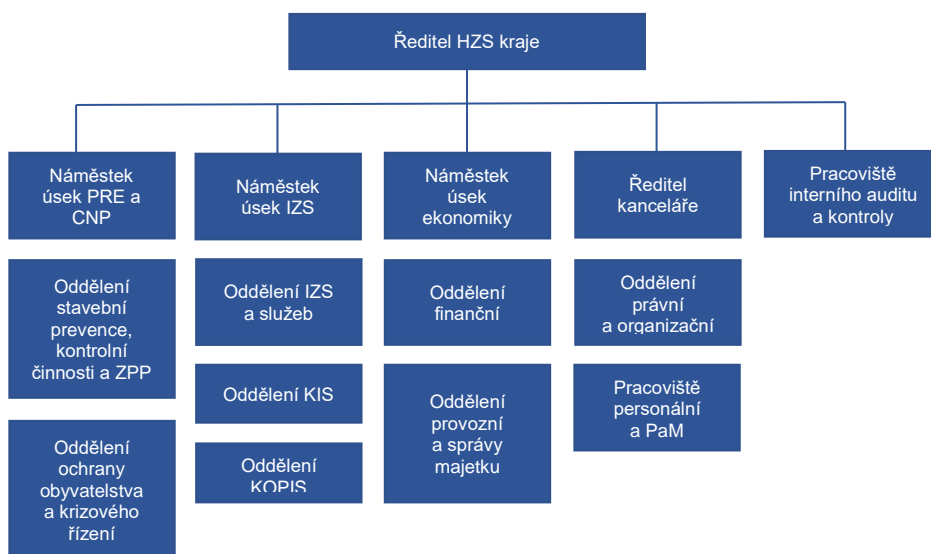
Ředitel HZS kraje

Náměstek úsek PRE a CNP

Oddělení stavební prevence, kontrolní činnosti a ZPP

Oddělení ochrany obyvatelstva a krizového řízení

Náměstek úsek IZS

Oddělení IZS a služeb

Oddělení KIS

Oddělení KOPIS

Náměstek úsek ekonomiky

Oddělení finanční

Oddělení provozní a správy majetku

Ředitel kanceláře

Oddělení právní a organizační

Pracoviště personální a PaM

Pracoviště interního auditu a kontroly